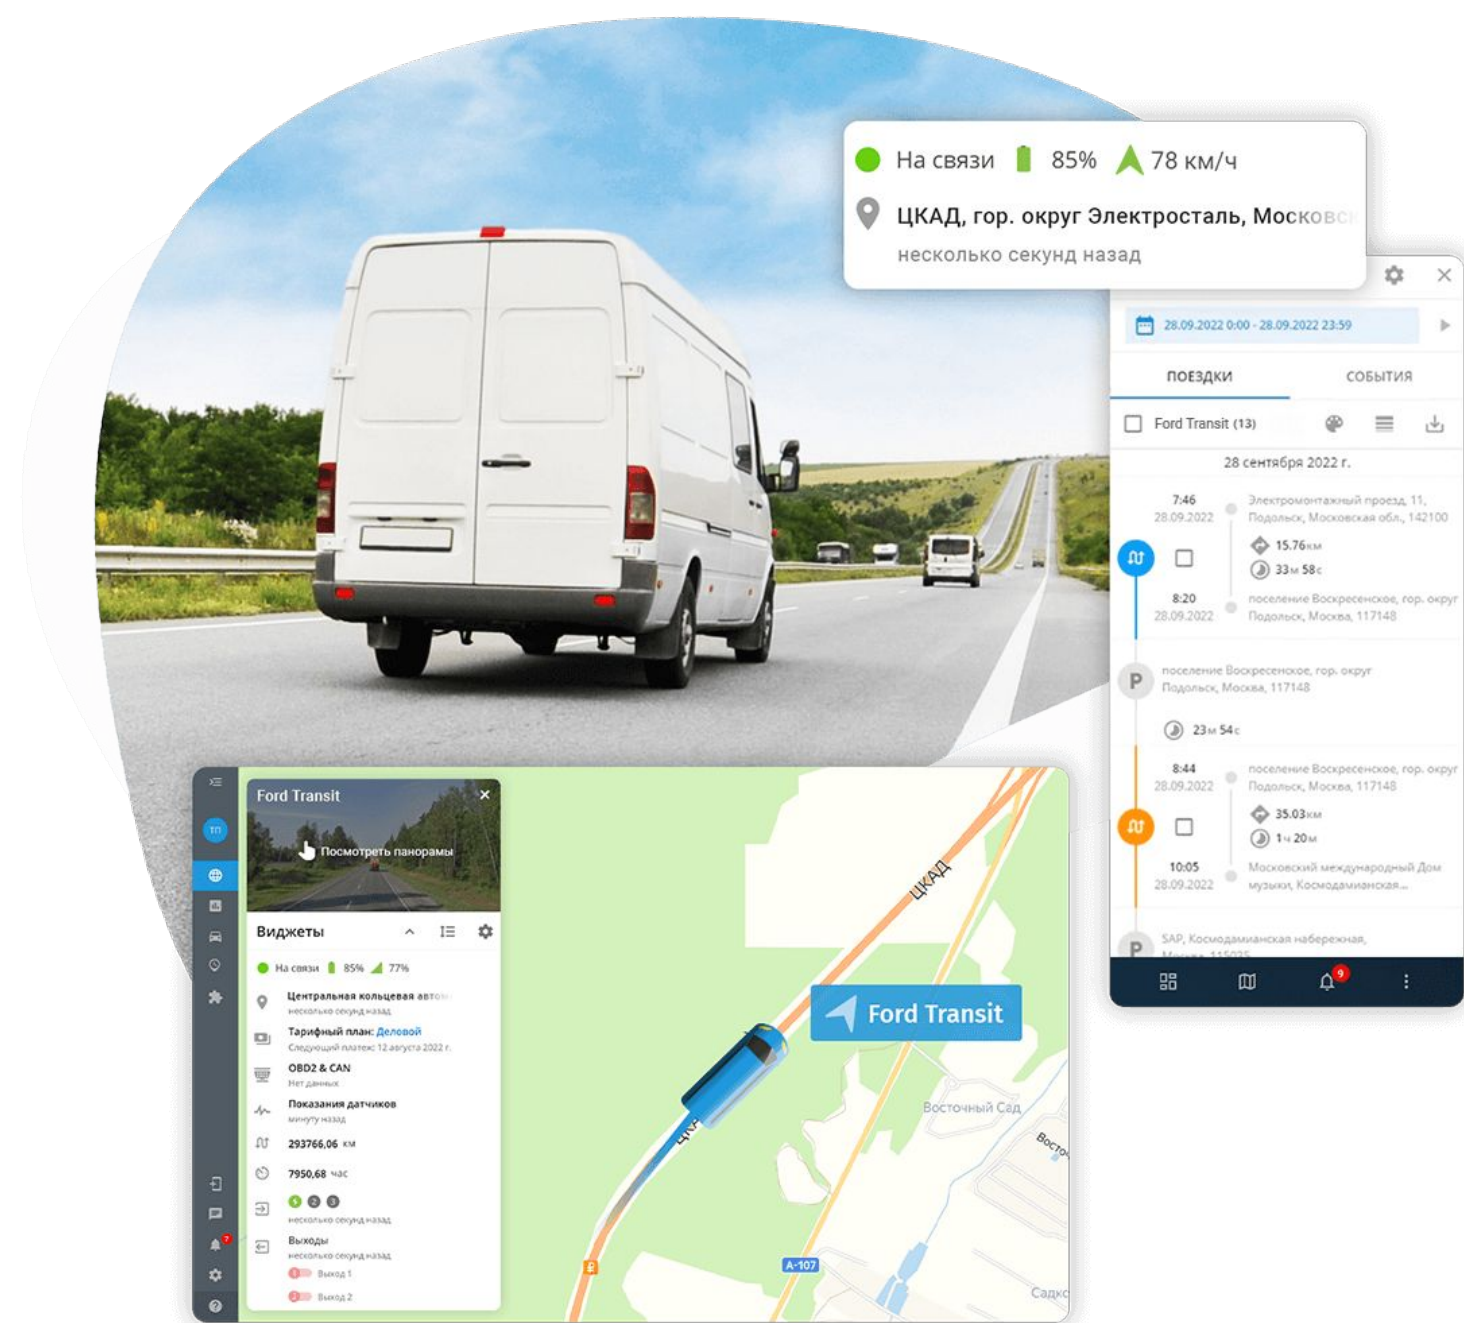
На связи 85% 78 км/ч
ЦКАД, гор. округ Электросталь, Московс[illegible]
несколько секунд назад

28.09.2022 0:00 - 28.09.2022 23:59
ПОЕЗДКИ
СОБЫТИЯ
Ford Transit (13)
28 сентября 2022 г.
7:46
28.09.2022
Электромонтажный проезд, 11, Подольск, Московская обл., 142100
15.76 км
33м 58с
8:20
28.09.2022
поселение Воскресенское, гор. округ Подольск, Москва, 117148
P
поселение Воскресенское, гор. округ Подольск, Москва, 117148
23м 54с
8:44
28.09.2022
поселение Воскресенское, гор. округ Подольск, Москва, 117148
35.03 км
1ч 20м
10:05
28.09.2022
Московский международный Дом музыки, Космодамианская...
P
SAP, Космодамианская набережная,
9

ТП
Ford Transit
Посмотреть панорамы
Виджеты
На связи 85% 77%
Центральная кольцевая авто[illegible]
несколько секунд назад
Тарифный план: Деловой
Следующий платеж: 12 августа 2022 г.
OBD2 & CAN
Нет данных
Показания датчиков
минуту назад
293766,06 км
7950,68 час
1 2 3
несколько секунд назад
Выходы
несколько секунд назад
Выход 1
Выход 2

ЦКАД
Ford Transit
Восточный Сад
Восто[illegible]
ЦКА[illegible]
A-107
Садк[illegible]